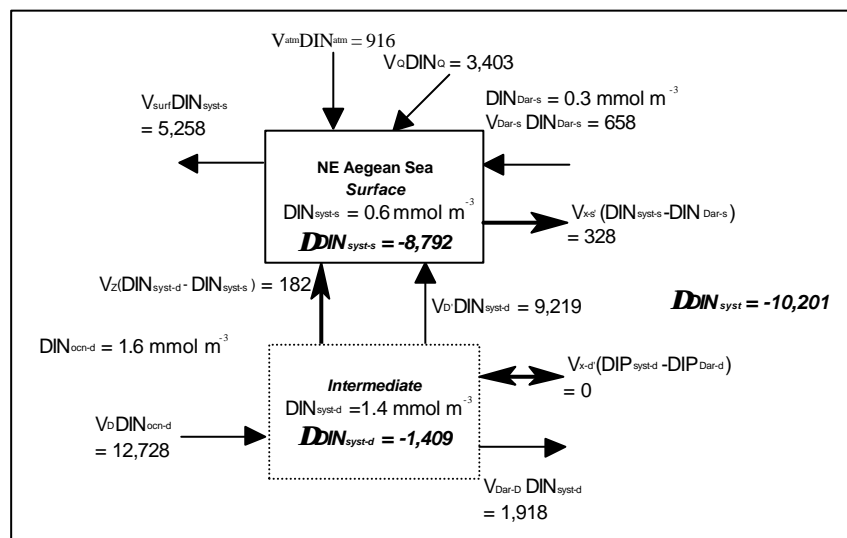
$V_{atm}DIN_{atm} = 916$

$V_Q DIN_Q = 3,403$

$V_{surf}DIN_{syst-s}$ = 5,258

$DIN_{Dar-s}$ = 0.3 mmol $m^{-3}$
$V_{Dar-s}$ $DIN_{Dar-s}$ = 658

NE Aegean Sea
Surface
$DIN_{syst-s}$ = 0.6 mmol $m^{-3}$
$\Delta DIN_{syst-s}$ = -8,792

$V_{x-s'}$ ($DIN_{syst-s}$-$DIN_{Dar-s}$) = 328

$V_Z$($DIN_{syst-d}$ - $DIN_{syst-s}$) = 182

$V_{D'}DIN_{syst-d}$ 9,219

$\Delta DIN_{syst}$ = -10,201

$DIN_{ocn-d}$ = 1.6 mmol $m^{-3}$

$V_{x-d'}$($DIP_{syst-d}$ -$DIP_{Dar-d}$) = 0

Intermediate
$DIN_{syst-d}$ =1.4 mmol $m^{-3}$
$\Delta DIN_{syst-d}$ = -1,409

$V_D DIN_{ocn-d}$ = 12,728

$V_{Dar-D}$ $DIN_{syst-d}$ = 1,918